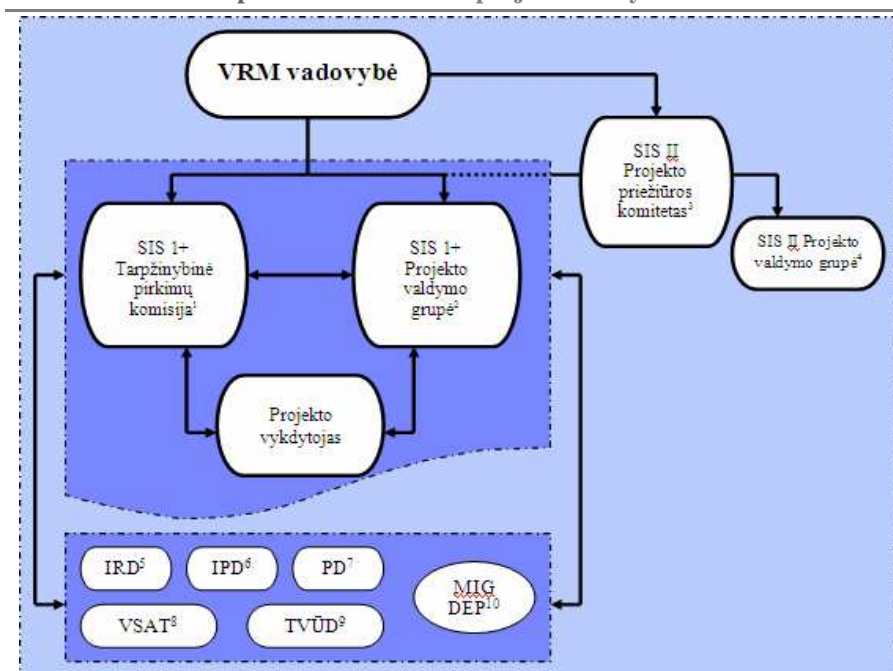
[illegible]

VRM vadovybė

SIS II Projekto priežiūros komitetas$^3$

SIS II Projekto valdymo grupė$^4$

SIS 1+ Tarpžinybinė pirkimų komisija$^1$

SIS 1+ Projekto valdymo grupė$^2$

Projekto vykdytojas

IRD$^5$

IPD$^6$

PD$^7$

MIG DEP$^{10}$

VSAT$^8$

TVŪD$^9$